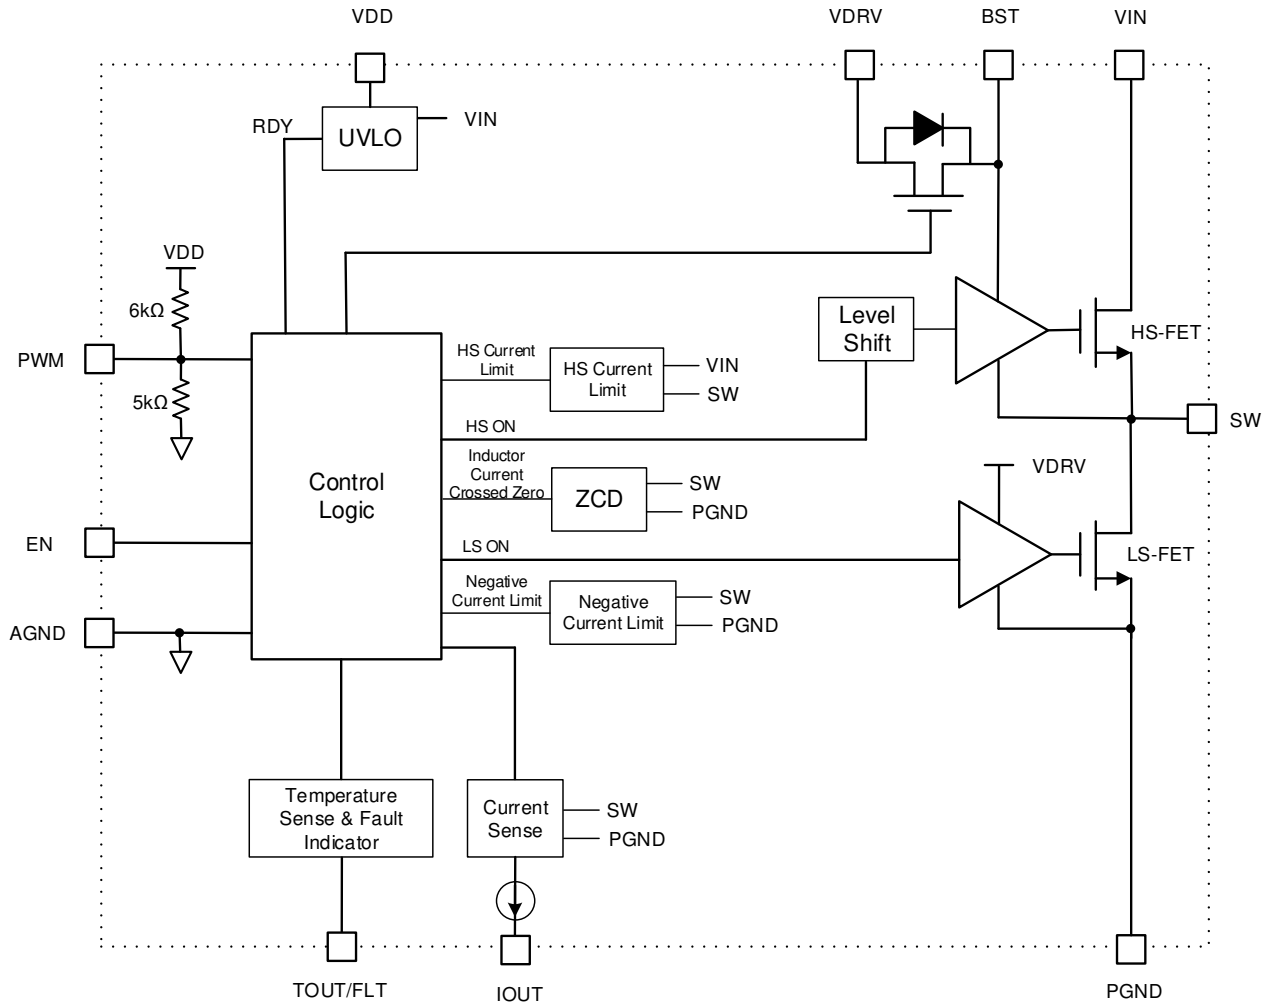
VDD
VDRV
BST
VIN
RDY
UVLO
VIN
VDD
6kΩ
PWM
5kΩ
Level Shift
HS-FET
HS Current Limit
HS Current Limit
VIN
SW
HS ON
SW
Control Logic
Inductor Current Crossed Zero
ZCD
SW
PGND
VDRV
EN
LS ON
LS-FET
Negative Current Limit
Negative Current Limit
SW
PGND
AGND
Temperature Sense & Fault Indicator
Current Sense
SW
PGND
TOUT/FLT
IOUT
PGND